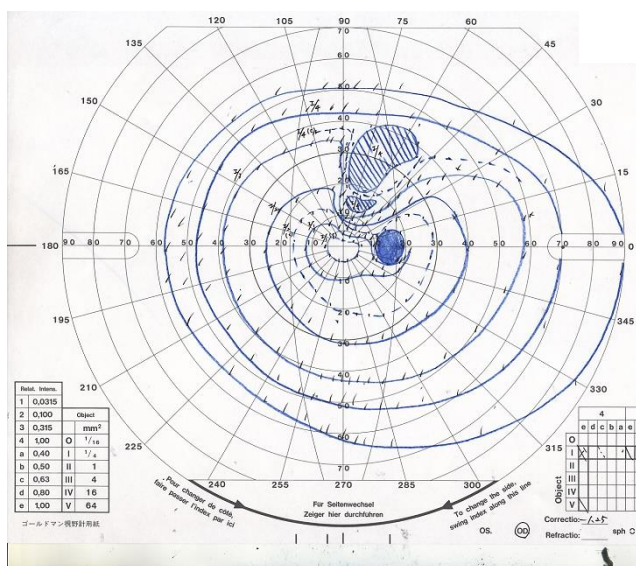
120
105
90
75
60
135
45
150
30
165
15
180
90 80 70 60 50 40 30 20 10
10 20 30 40 50 60 70 80 90
0
195
345
210
330
225
315
240
255
270
285
300
70
60
50
40
30
20
10
10
20
30
40
50
60
70
$\frac{I}{4}$
$\frac{I}{4}$ 3a
3/4
$\frac{I}{2}$
$\frac{I}{4}$
3/4

| Relat. Intens. | | | Object |
|---|---|---|---|
| 1 | 0,0315 | | |
| 2 | 0,100 | | Object |
| 3 | 0,315 | | $mm^2$ |
| 4 | 1,00 | 0 | $^1/_{16}$ |
| a | 0,40 | I | $^1/_4$ |
| b | 0,50 | II | 1 |
| c | 0,63 | III | 4 |
| d | 0,80 | IV | 16 |
| e | 1,00 | V | 64 |

ゴールドマン視野計用紙

Pour changer de côté, faire passer l'index par ici

Für Seitenwechsel
Zeiger hier durchführen

To change the side, swing index along this line

OS. OD

| | 4 | | | | |
|---|---|---|---|---|---|
| | e | d | c | b | a | e |
| O | | | | | | |
| I | | | | | | |
| II | | | | | | |
| III | | | | | | |
| IV | | | | | | |
| V | | | | | | |

Object

Correctio: -1.25
Refractio: sph